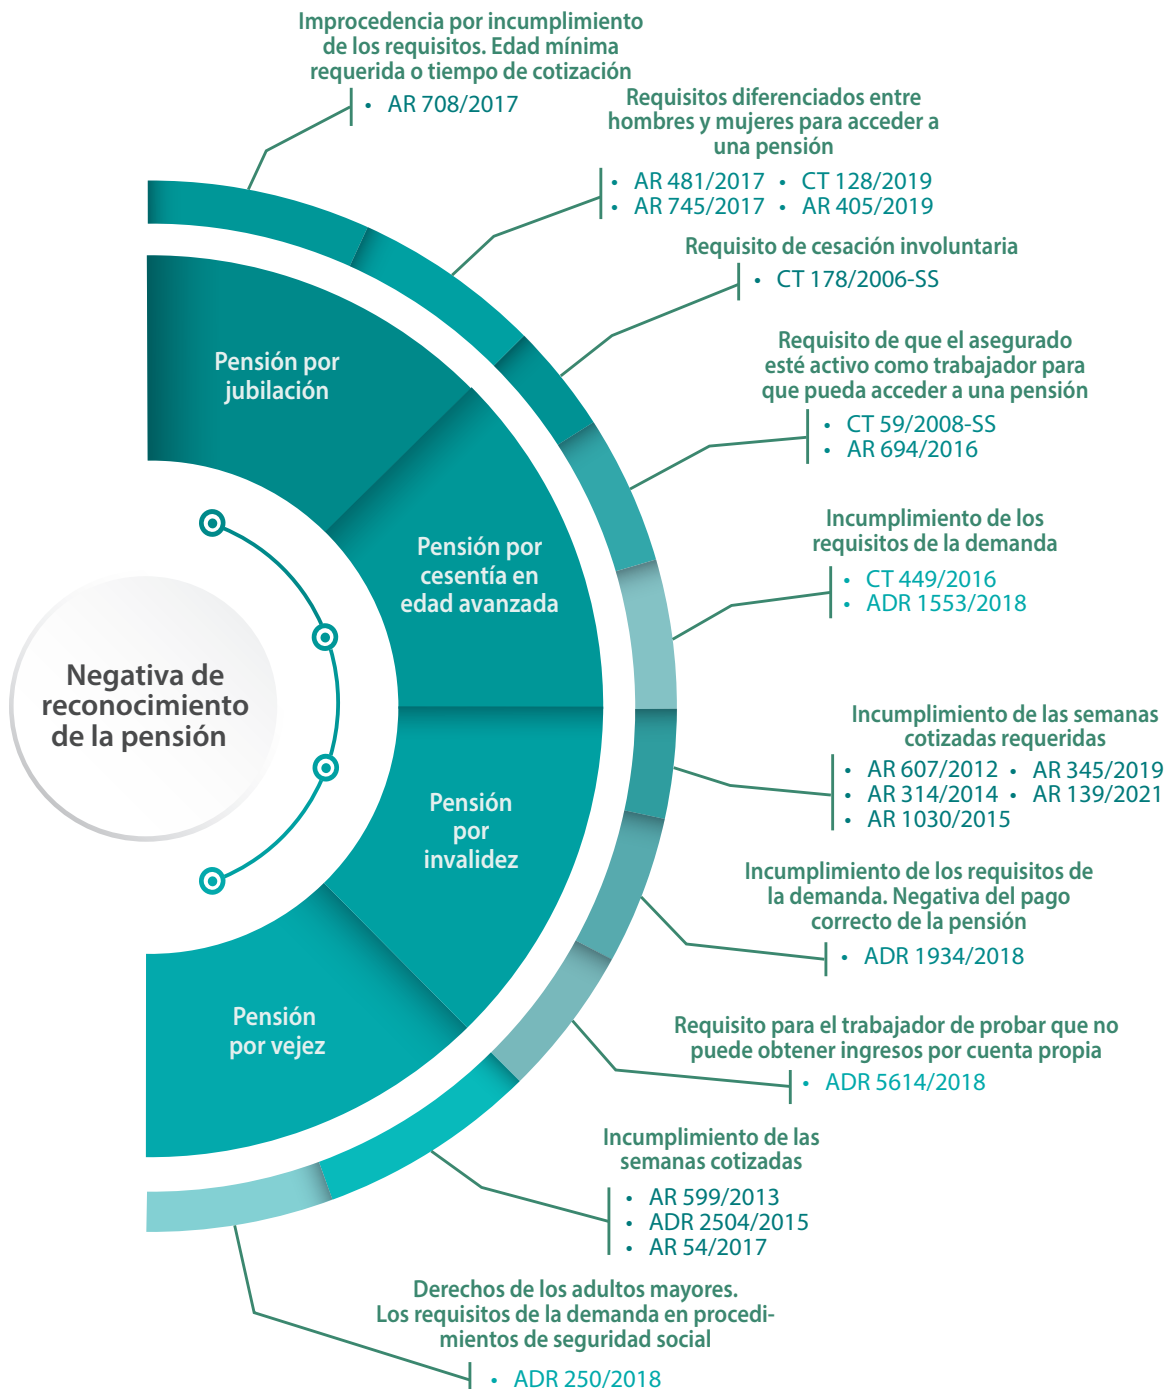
Negativa de reconocimiento de la pensión

Pensión por jubilación

Pensión por cesentía en edad avanzada

Pensión por invalidez

Pensión por vejez

Improcedencia por incumplimiento de los requisitos. Edad mínima requerida o tiempo de cotización

• AR 708/2017

Requisitos diferenciados entre hombres y mujeres para acceder a una pensión

• AR 481/2017 • CT 128/2019
• AR 745/2017 • AR 405/2019

Requisito de cesación involuntaria

• CT 178/2006-SS

Requisito de que el asegurado esté activo como trabajador para que pueda acceder a una pensión

• CT 59/2008-SS
• AR 694/2016

Incumplimiento de los requisitos de la demanda

• CT 449/2016
• ADR 1553/2018

Incumplimiento de las semanas cotizadas requeridas

• AR 607/2012 • AR 345/2019
• AR 314/2014 • AR 139/2021
• AR 1030/2015

Incumplimiento de los requisitos de la demanda. Negativa del pago correcto de la pensión

• ADR 1934/2018

Requisito para el trabajador de probar que no puede obtener ingresos por cuenta propia

• ADR 5614/2018

Incumplimiento de las semanas cotizadas

• AR 599/2013
• ADR 2504/2015
• AR 54/2017

Derechos de los adultos mayores. Los requisitos de la demanda en procedimientos de seguridad social

• ADR 250/2018